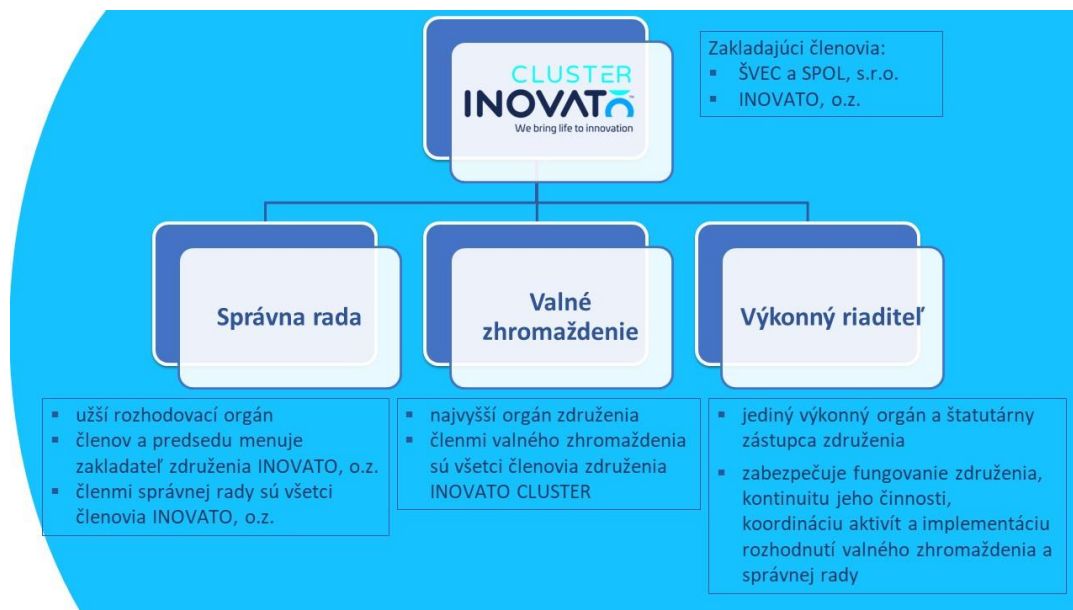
CLUSTER
INOVATO
We bring life to innovation

Zakladajúci členovia:
- ŠVEC a SPOL, s.r.o.
- INOVATO, o.z.

Správna rada

Valné zhromaždenie

Výkonný riaditeľ

- užší rozhodovací orgán
- členov a predsedu menuje zakladateľ združenia INOVATO, o.z.
- členmi správnej rady sú všetci členovia INOVATO, o.z.

- najvyšší orgán združenia
- členmi valného zhromaždenia sú všetci členovia združenia INOVATO CLUSTER

- jediný výkonný orgán a štatutárny zástupca združenia
- zabezpečuje fungovanie združenia, kontinuitu jeho činnosti, koordináciu aktivít a implementáciu rozhodnutí valného zhromaždenia a správnej rady